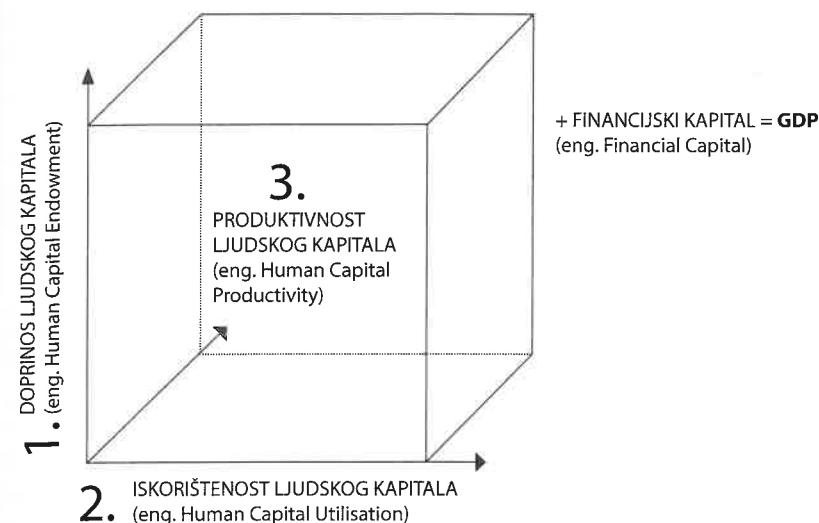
1. DOPRINOS LJUDSKOG KAPITALA (eng. Human Capital Endowment)

3.
PRODUKTIVNOST LJUDSKOG KAPITALA (eng. Human Capital Productivity)

+ FINANCIJSKI KAPITAL = **GDP**
(eng. Financial Capital)

2. ISKORIŠTENOST LJUDSKOG KAPITALA (eng. Human Capital Utilisation)